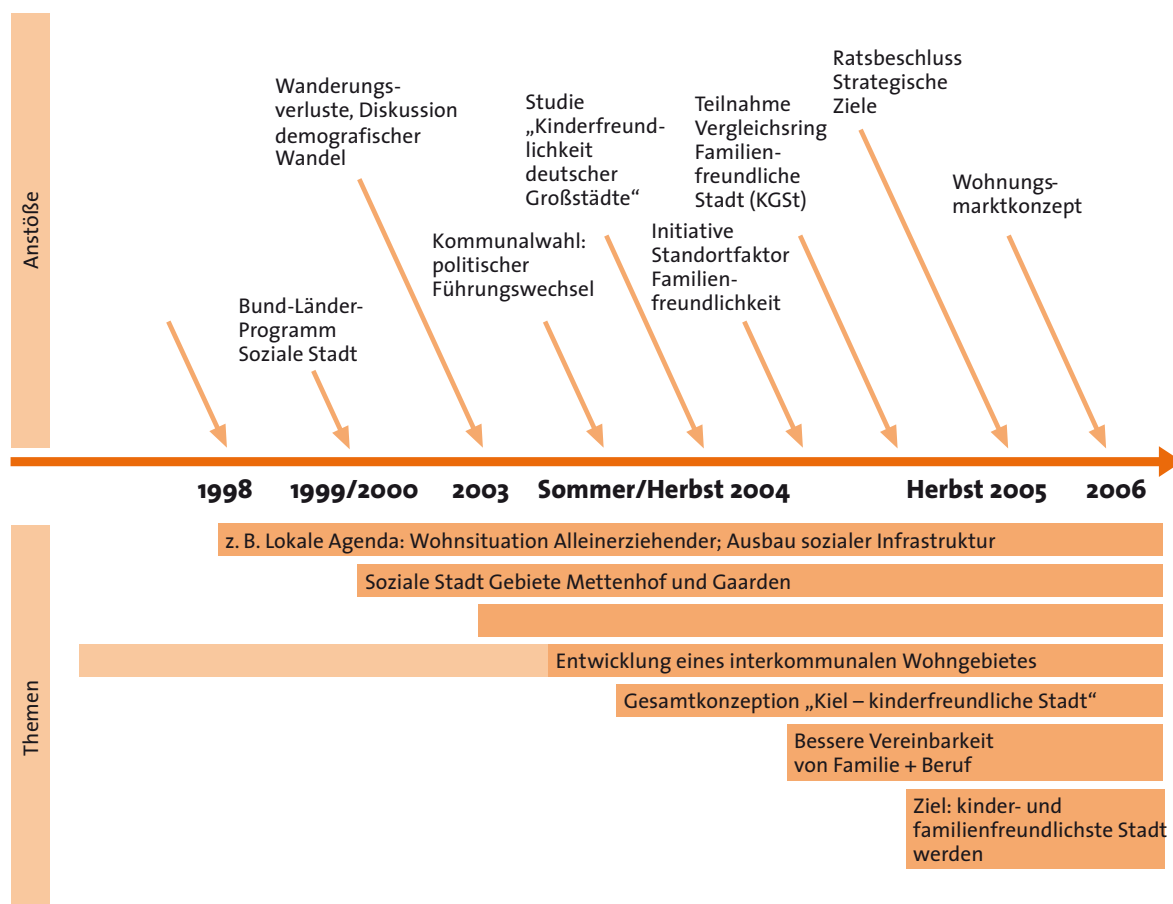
Anstöße

Wanderungsverluste, Diskussion demografischer Wandel

Studie „Kinderfreundlichkeit deutscher Großstädte“

Teilnahme Vergleichsring Familienfreundliche Stadt (KGSt)

Ratsbeschluss Strategische Ziele

Wohnungsmarktkonzept

Kommunalwahl: politischer Führungswechsel

Initiative Standortfaktor Familienfreundlichkeit

Bund-Länder-Programm Soziale Stadt

1998 1999/2000 2003 Sommer/Herbst 2004 Herbst 2005 2006

Themen

z. B. Lokale Agenda: Wohnsituation Alleinerziehender; Ausbau sozialer Infrastruktur

Soziale Stadt Gebiete Mettenhof und Gaarden

Entwicklung eines interkommunalen Wohngebietes

Gesamtkonzeption „Kiel – kinderfreundliche Stadt“

Bessere Vereinbarkeit von Familie + Beruf

Ziel: kinder- und familienfreundlichste Stadt werden